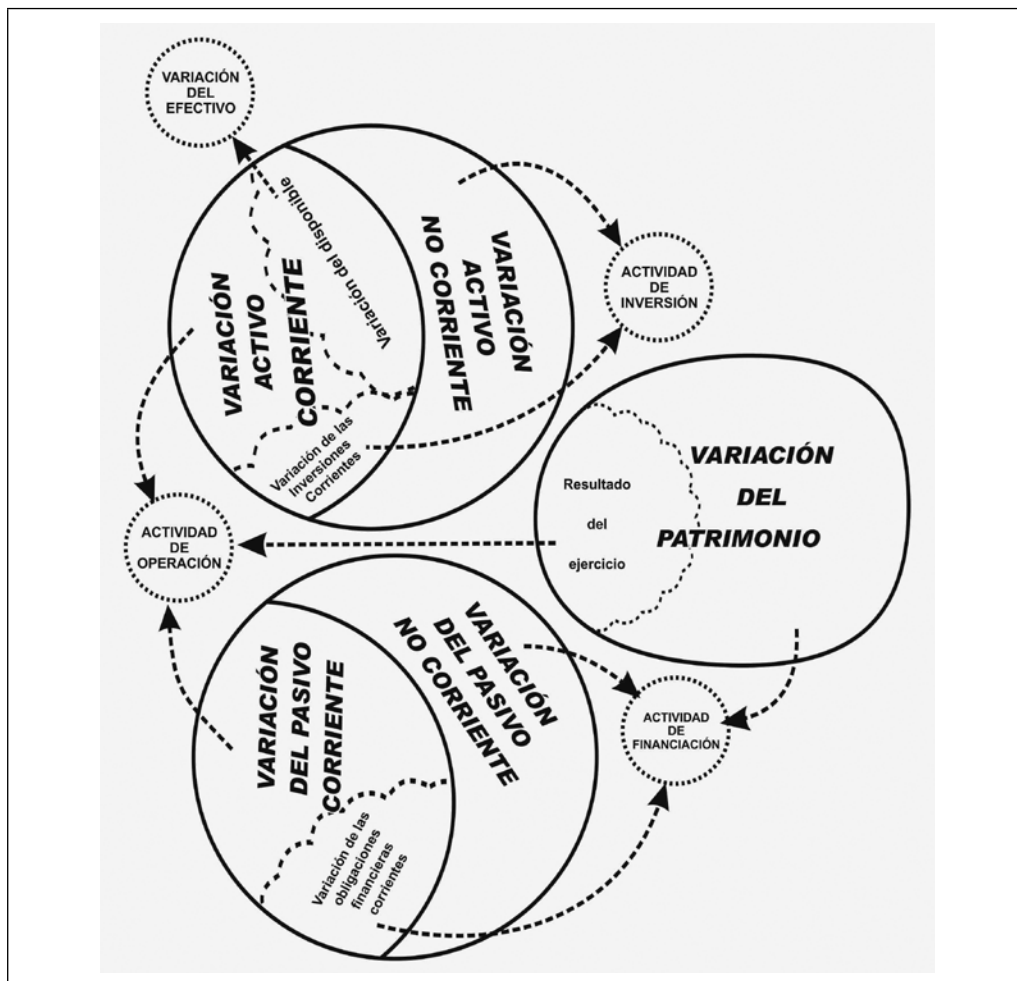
VARIACIÓN DEL EFECTIVO

Variación del disponible

VARIACIÓN ACTIVO CORRIENTE

VARIACIÓN ACTIVO NO CORRIENTE

ACTIVIDAD DE INVERSIÓN

Variación de las Inversiones Corrientes

VARIACIÓN DEL PATRIMONIO

Resultado del ejercicio

ACTIVIDAD DE OPERACIÓN

VARIACIÓN DEL PASIVO CORRIENTE

VARIACIÓN DEL PASIVO NO CORRIENTE

ACTIVIDAD DE FINANCIACIÓN

Variación de las obligaciones financieras corrientes